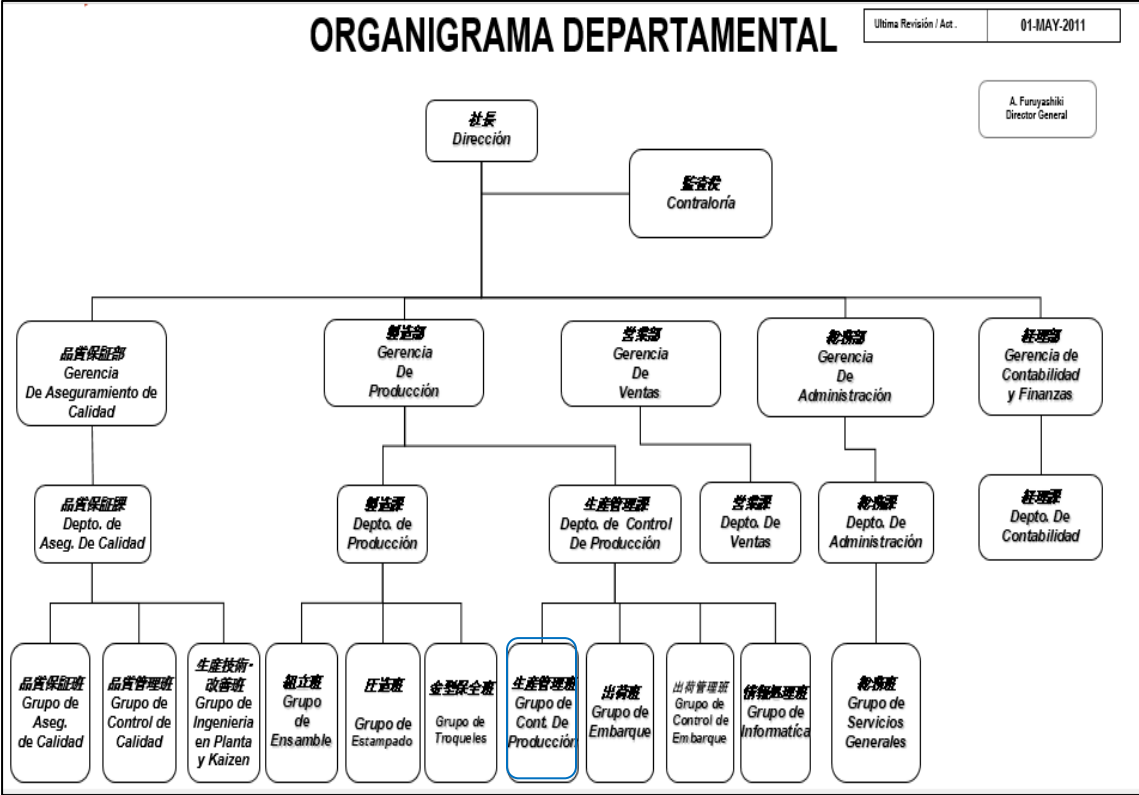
ORGANIGRAMA DEPARTAMENTAL

| Ultima Revisión / Act. | 01-MAY-2011 |
|---|---|

A. Furuyashiki
Director General

社長
Dirección

監査役
Contraloría

品質保証部
Gerencia
De Aseguramiento de Calidad

製造部
Gerencia
De
Producción

営業部
Gerencia
De
Ventas

総務部
Gerencia
De
Administración

経理部
Gerencia de
Contabilidad
y Finanzas

品質保証課
Depto. de
Aseg. De Calidad

製造課
Depto. de
Producción

生産管理課
Depto. de Control
De Producción

営業課
Depto. De
Ventas

総務課
Depto. De
Administración

経理課
Depto. De
Contabilidad

品質保証班
Grupo de
Aseg.
de Calidad

品質管理班
Grupo de
Control de
Calidad

生産技術・改善班
Grupo de
Ingenieria
en Planta
y Kaizen

組立班
Grupo
de
Ensamble

圧造班
Grupo de
Estampado

金型保全班
Grupo de
Troqueles

生産管理班
Grupo de
Cont. De
Producción

出荷班
Grupo de
Embarque

出荷管理班
Grupo de
Control de
Embarque

情報処理班
Grupo de
Informatica

総務班
Grupo de
Servicios
Generales